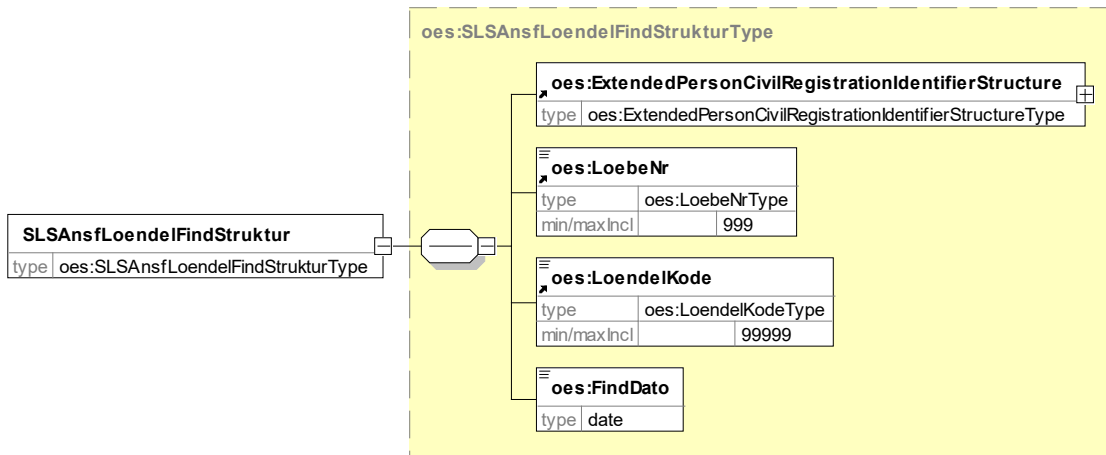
oes:SLSAnsfLoendelFindStrukturType

SLSAnsfLoendelFindStruktur
type oes:SLSAnsfLoendelFindStrukturType

oes:ExtendedPersonCivilRegistrationIdentifierStructure
type oes:ExtendedPersonCivilRegistrationIdentifierStructureType

oes:LoebeNr
type oes:LoebeNrType
min/maxIncl 999

oes:LoendelKode
type oes:LoendelKodeType
min/maxIncl 99999

oes:FindDato
type date